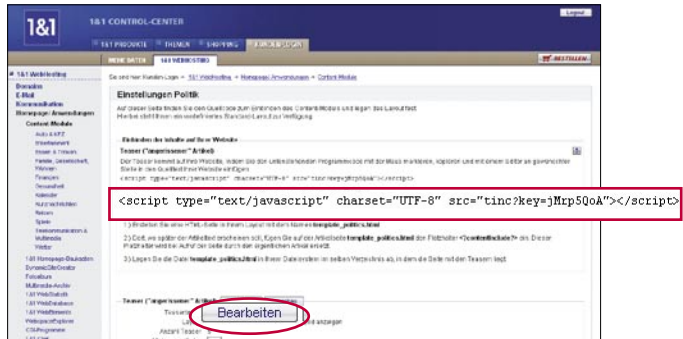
1&1

1&1 CONTROL-CENTER

Logout

1&1 PRODUKTE | THEMEN | SHOPPING | KUNDEN-LOGIN

MEINE DATEN | 1&1 WEBHOSTING

BESTELLEN

Sie sind hier: Kunden-Login » 1&1 WebHosting » Homepage-Anwendungen » Content-Module

» 1&1 WebHosting
Domains
E-Mail
Kommunikation
Homepage-Anwendungen
Content-Module
Auto & KFZ
Erotik
Essen & Trinken
Familie, Gesellschaft, Führen
Finanzen
Gesundheit
Kalender
Nachrichten
Reisen
Spiele
Telekommunikation & Multimedia
Wetter
1&1 Homepage-Baukasten
DynamicSiteCreator
Fotoalbum
Multimedia-Archiv
1&1 WebStatistik
1&1 WebDatenbank
1&1 WebElements
Webspace/Explorer
CGI-Programme

Einstellungen Politik

Auf dieser Seite finden Sie den Quellcode zum Einbinden des Content-Moduls und legen das Layout fest. Hierbei stellt Ihnen ein vordefiniertes Standard-Layout zur Verfügung.

Einbinden der Inhalte auf Ihrer Website

Teaser ("angerissener" Artikel)

Der Teaser kommt auf Ihre Website, indem Sie den untenstehenden Programmcode mit der Maus markieren, kopieren und mit einem Editor an gewünschter Stelle in den Quelltext Ihrer Website einfügen.

<script type="text/javascript" charset="UTF-8" src="tinc?key=jMrp5QoA"></script>

1.) Erstellen Sie eine HTML-Seite in Ihrem Layout mit dem Namen template_politics.html

2.) Dort, wo später der Artikeltext erscheinen soll, fügen Sie auf der Artikelseite template_politics.html den Platzhalter <!--contentinclude?--> ein. Dieser Platzhalter wird bei Aufruf der Seite durch den eigentlichen Artikel ersetzt.

3.) Legen Sie die Datei template_politics.html in Ihrem Dateisystem im selben Verzeichnis ab, in dem die Seite mit dem Teaser liegt.

Teaser ("angerissener" Artikel)

Bearbeiten

anzeigen

Anzahl Teaser